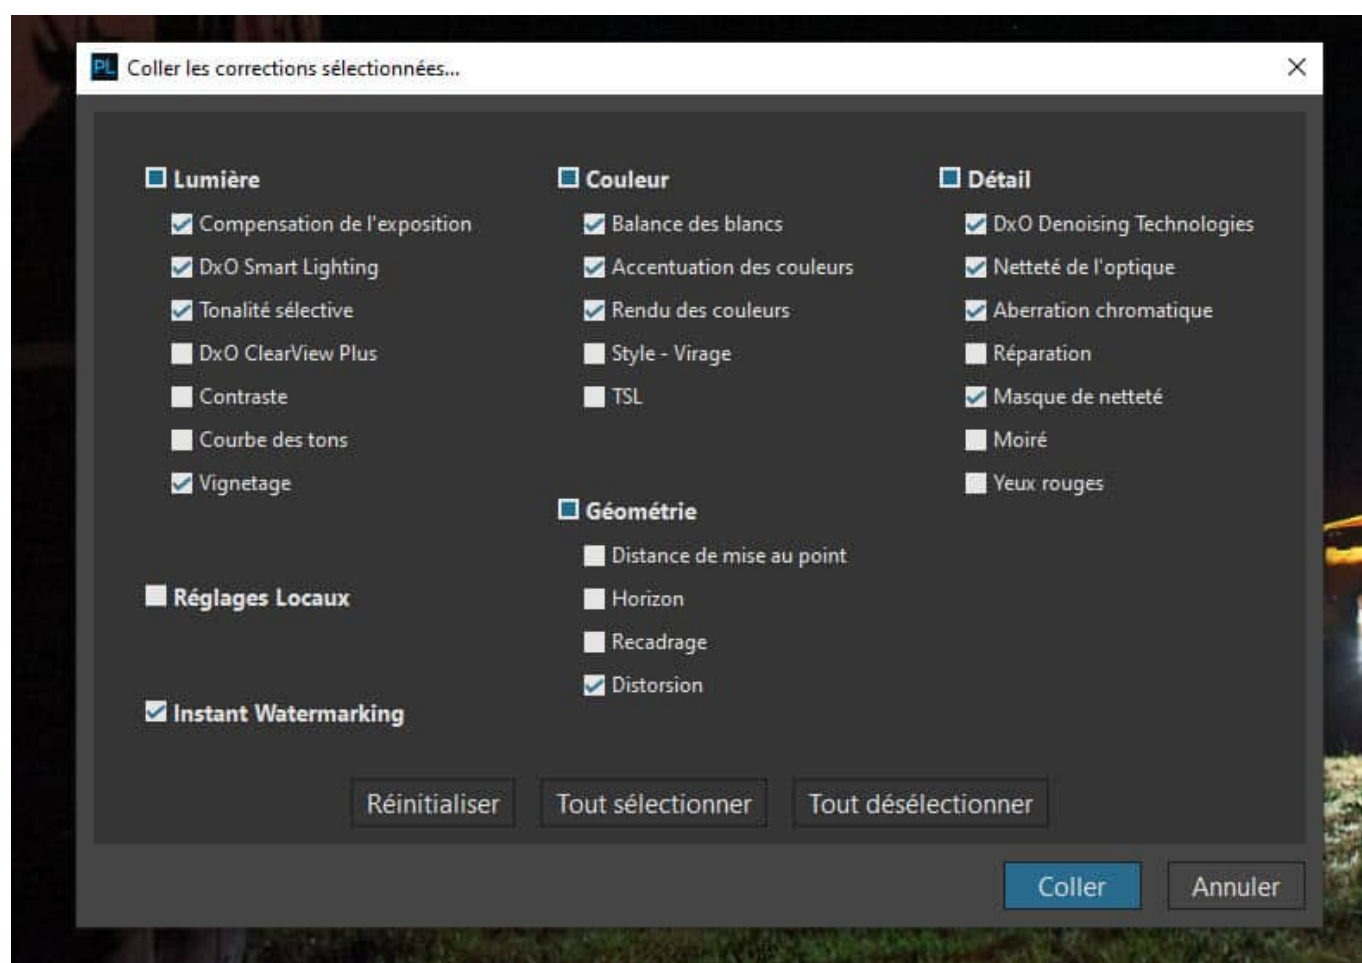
PL Coller les corrections sélectionnées...

×

Lumière
Compensation de l'exposition
DxO Smart Lighting
Tonalité sélective
DxO ClearView Plus
Contraste
Courbe des tons
Vignetage

Réglages Locaux

Instant Watermarking

Couleur
Balance des blancs
Accentuation des couleurs
Rendu des couleurs
Style - Virage
TSL

Géométrie
Distance de mise au point
Horizon
Recadrage
Distorsion

Détail
DxO Denoising Technologies
Netteté de l'optique
Aberration chromatique
Réparation
Masque de netteté
Moiré
Yeux rouges

Réinitialiser | Tout sélectionner | Tout désélectionner

Coller | Annuler